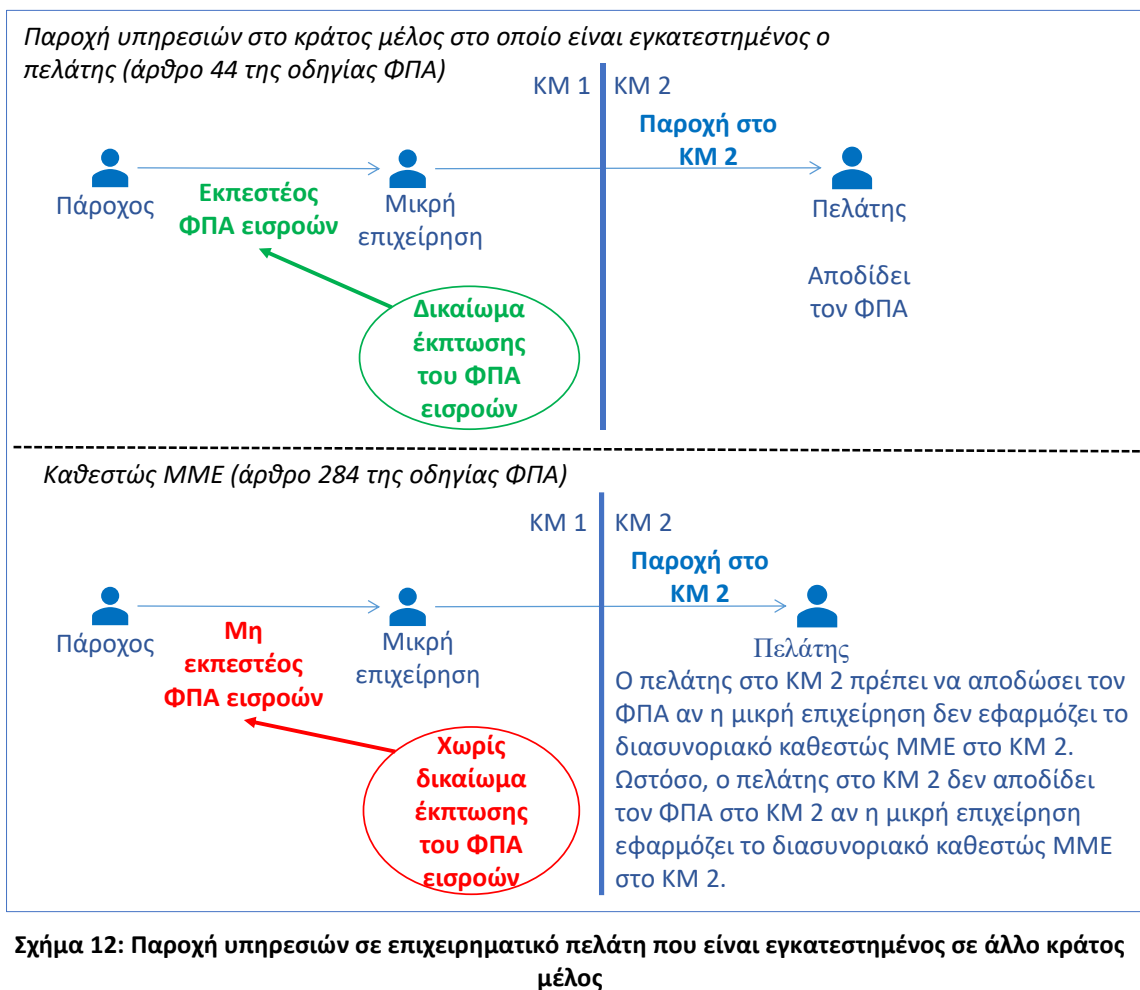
Παροχή υπηρεσιών στο κράτος μέλος στο οποίο είναι εγκατεστημένος ο πελάτης (άρθρο 44 της οδηγίας ΦΠΑ)

ΚΜ 1 ΚΜ 2

Παροχή στο ΚΜ 2

Πάροχος

Εκπεστέος ΦΠΑ εισροών

Μικρή επιχείρηση

Πελάτης

Αποδίδει τον ΦΠΑ

Δικαίωμα έκπτωσης του ΦΠΑ εισροών

Καθεστώς ΜΜΕ (άρθρο 284 της οδηγίας ΦΠΑ)

ΚΜ 1 ΚΜ 2

Παροχή στο ΚΜ 2

Πάροχος

Μη εκπεστέος ΦΠΑ εισροών

Μικρή επιχείρηση

Πελάτης

Ο πελάτης στο ΚΜ 2 πρέπει να αποδώσει τον ΦΠΑ αν η μικρή επιχείρηση δεν εφαρμόζει το διασυνοριακό καθεστώς ΜΜΕ στο ΚΜ 2. Ωστόσο, ο πελάτης στο ΚΜ 2 δεν αποδίδει τον ΦΠΑ στο ΚΜ 2 αν η μικρή επιχείρηση εφαρμόζει το διασυνοριακό καθεστώς ΜΜΕ στο ΚΜ 2.

Χωρίς δικαίωμα έκπτωσης του ΦΠΑ εισροών

Σχήμα 12: Παροχή υπηρεσιών σε επιχειρηματικό πελάτη που είναι εγκατεστημένος σε άλλο κράτος μέλος